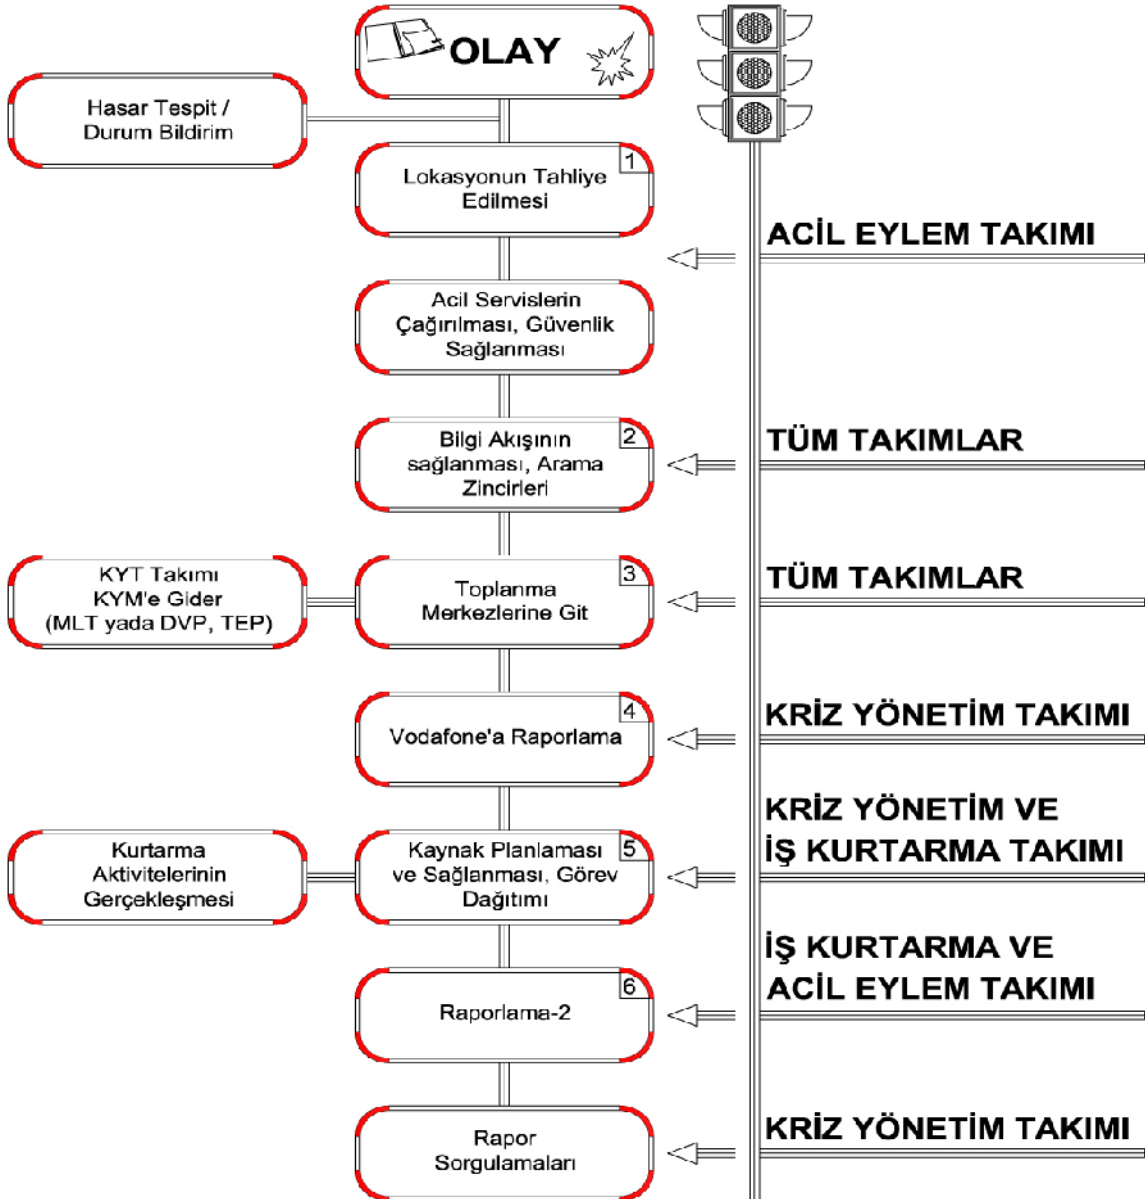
OLAY

Hasar Tespit / Durum Bildirim

1
Lokasyonun Tahliye Edilmesi

ACİL EYLEM TAKIMI

Acil Servislerin Çağırılması, Güvenlik Sağlanması

2
Bilgi Akışının sağlanması, Arama Zincirleri

TÜM TAKIMLAR

KYT Takımı KYM'e Gider (MLT yada DVP, TEP)

3
Toplanma Merkezlerine Git

TÜM TAKIMLAR

4
Vodafone'a Raporlama

KRİZ YÖNETİM TAKIMI

Kurtarma Aktivitelerinin Gerçekleşmesi

5
Kaynak Planlaması ve Sağlanması, Görev Dağıtımı

KRİZ YÖNETİM VE İŞ KURTARMA TAKIMI

6
Raporlama-2

İŞ KURTARMA VE ACİL EYLEM TAKIMI

Rapor Sorgulamaları

KRİZ YÖNETİM TAKIMI